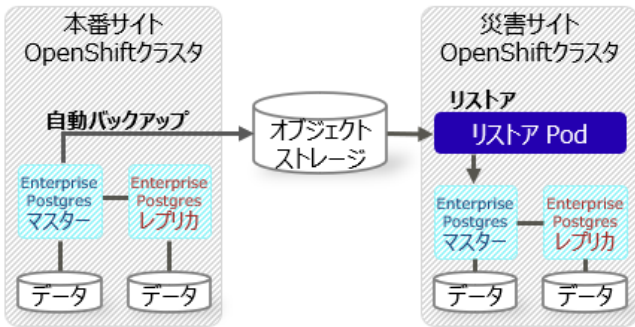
本番サイト
OpenShiftクラスタ

自動バックアップ

Enterprise Postgres マスター

Enterprise Postgres レプリカ

データ

データ

オブジェクト
ストレージ

災害サイト
OpenShiftクラスタ

リストア

リストア Pod

Enterprise Postgres マスター

Enterprise Postgres レプリカ

データ

データ